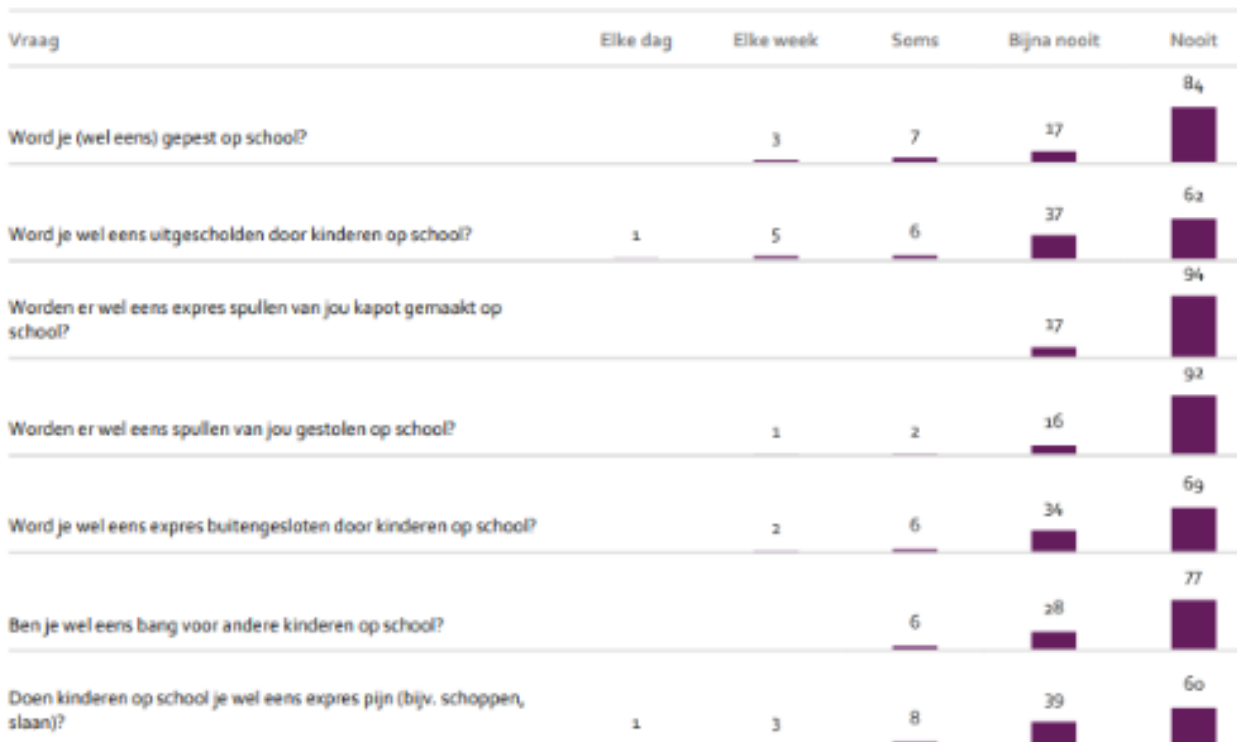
| Vraag | Elke dag | Elke week | Soms | Bijna nooit | Nooit |
|---|---|---|---|---|---|
| Word je (wel eens) gepest op school? | | 3 | 7 | 17 | 84 |
| Word je wel eens uitgescholden door kinderen op school? | 1 | 5 | 6 | 37 | 62 |
| Worden er wel eens expres spullen van jou kapot gemaakt op school? | | | | 17 | 94 |
| Worden er wel eens spullen van jou gestolen op school? | | 1 | 2 | 16 | 92 |
| Word je wel eens expres buitengesloten door kinderen op school? | | 2 | 6 | 34 | 69 |
| Ben je wel eens bang voor andere kinderen op school? | | | 6 | 28 | 77 |
| Doen kinderen op school je wel eens expres pijn (bijv. schoppen, slaan)? | 1 | 3 | 8 | 39 | 60 |